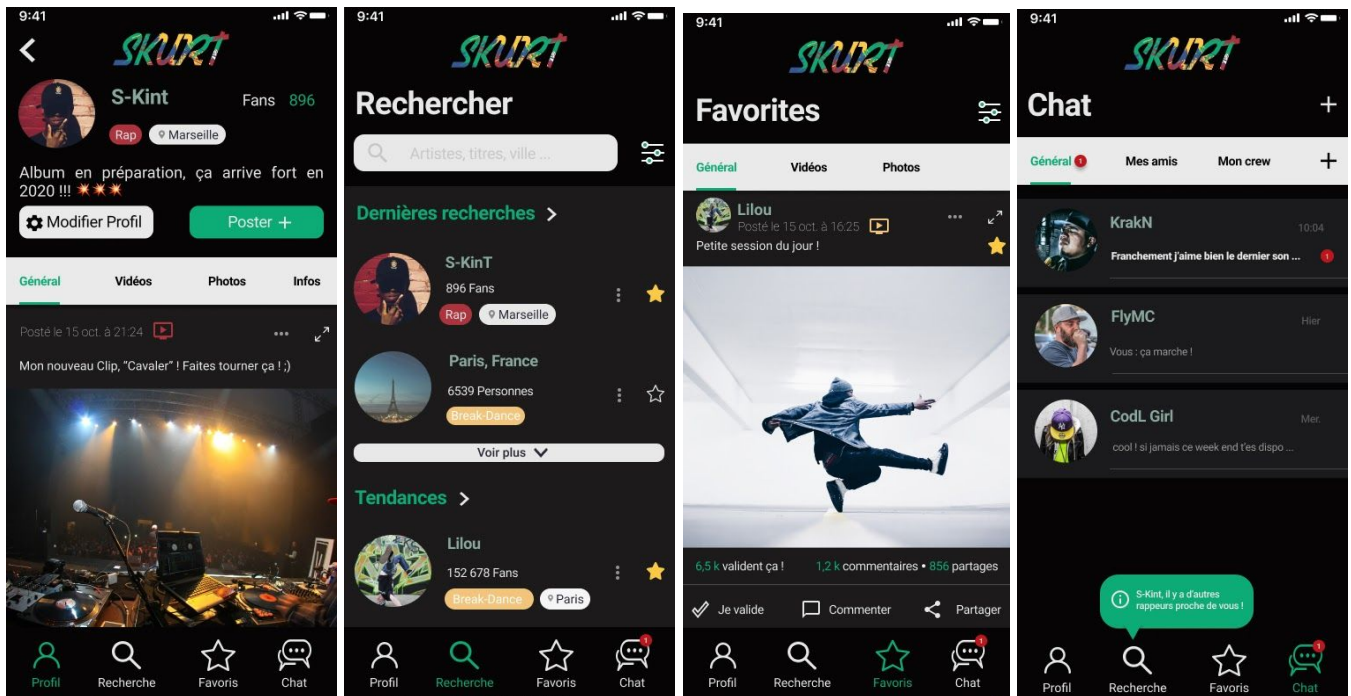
9:41

SKURT

S-Kint

Fans 896

Rap

Marseille

Album en préparation, ça arrive fort en 2020 !!! ✴✴✴

Modifier Profil

Poster +

Général

Vidéos

Photos

Infos

Posté le 15 oct. à 21:24

Mon nouveau Clip, "Cavaler" ! Faites tourner ça ! ;)

Profil

Recherche

Favoris

Chat

9:41

SKURT

Rechercher

Artistes, titres, ville ...

Dernières recherches >

S-KinT

896 Fans

Rap

Marseille

Paris, France

6539 Personnes

Break-Dance

Voir plus

Tendances >

Lilou

152 678 Fans

Break-Dance

Paris

Profil

Recherche

Favoris

Chat

9:41

SKURT

Favorites

Général

Vidéos

Photos

Lilou

Posté le 15 oct. à 16:25

Petite session du jour !

6,5 k validant ça !

1,2 k commentaires • 856 partages

Je valide

Commenter

Partager

Profil

Recherche

Favoris

Chat

9:41

SKURT

Chat

Général

Mes amis

Mon crew

KrakN

10:04

Franchement j'aime bien le dernier son ...

FlyMC

Hier

Vous : ça marche !

CodL Girl

Mer.

cool ! si jamais ce week end t'es dispo ...

S-Kint, il y a d'autres rappeurs proche de vous !

Profil

Recherche

Favoris

Chat